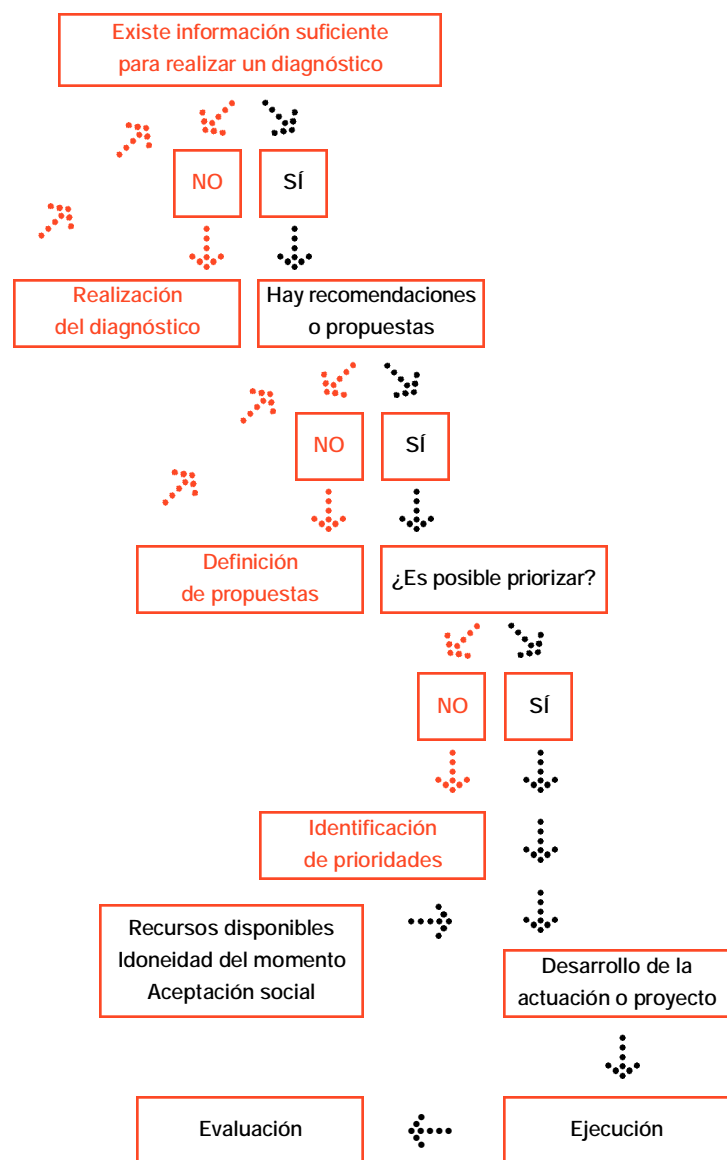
Existe información suficiente para realizar un diagnóstico

NO

SÍ

Realización del diagnóstico

Hay recomendaciones o propuestas

NO

SÍ

Definición de propuestas

¿Es posible priorizar?

NO

SÍ

Identificación de prioridades

Recursos disponibles
Idoneidad del momento
Aceptación social

Desarrollo de la actuación o proyecto

Evaluación

Ejecución